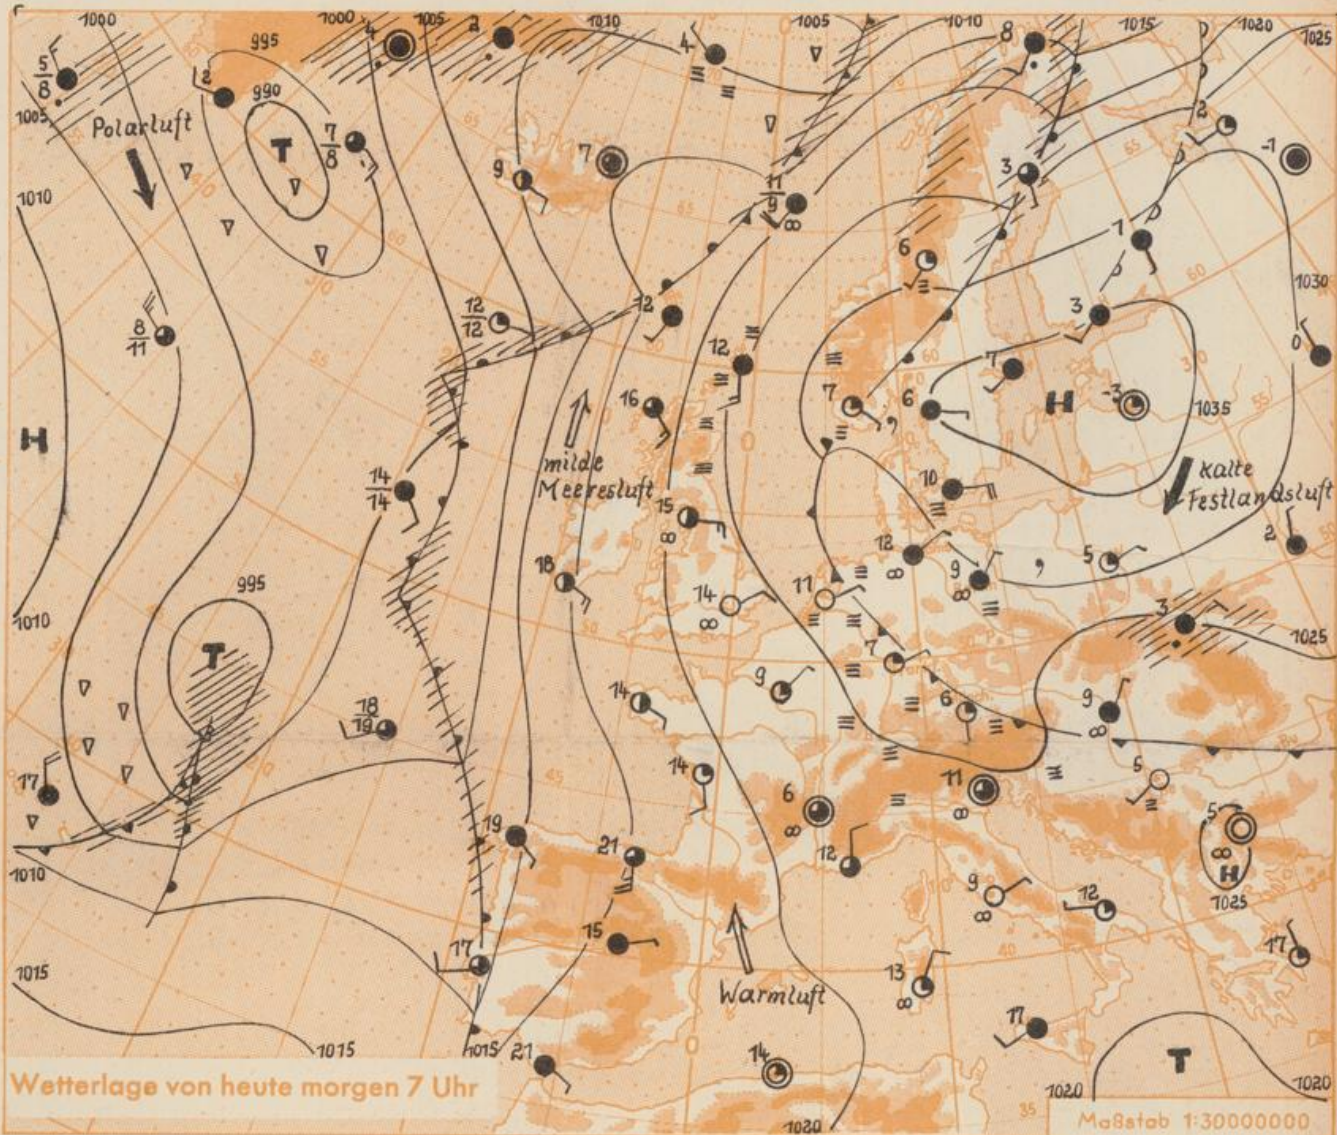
1000
1000
1005
2
1010
1005
1010
1015
1020
1025
$\frac{5}{8}$
995
4
8
990
1005
Polarluft
2
T
$\frac{7}{8}$
9
7
3
2
-1
1010
$\frac{11}{9}$
1
6
1030
$\frac{8}{11}$
$\frac{12}{12}$
12
3
0
12
H
7
7
16
6
H
-3
1035
milde Meeresluft
kalte Festlandsluft
14
$\frac{14}{14}$
15
10
2
12
995
18
9
5
T
14
11
3
1010
1025
7
9
14
$\frac{18}{19}$
6
9
5
17
14
6
11
19
21
12
5
1010
9
12
H
1025
15
17
17
1015
13
Warmluft
17
T
1015
1015
21
14
Wetterlage von heute morgen 7 Uhr
1020
1020
1020
Maßstab 1:30000000